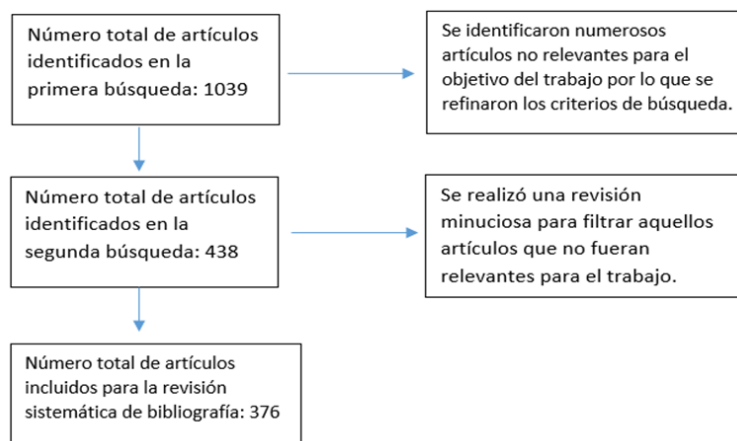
Número total de artículos identificados en la primera búsqueda: 1039

Se identificaron numerosos artículos no relevantes para el objetivo del trabajo por lo que se refinaron los criterios de búsqueda.

Número total de artículos identificados en la segunda búsqueda: 438

Se realizó una revisión minuciosa para filtrar aquellos artículos que no fueran relevantes para el trabajo.

Número total de artículos incluidos para la revisión sistemática de bibliografía: 376